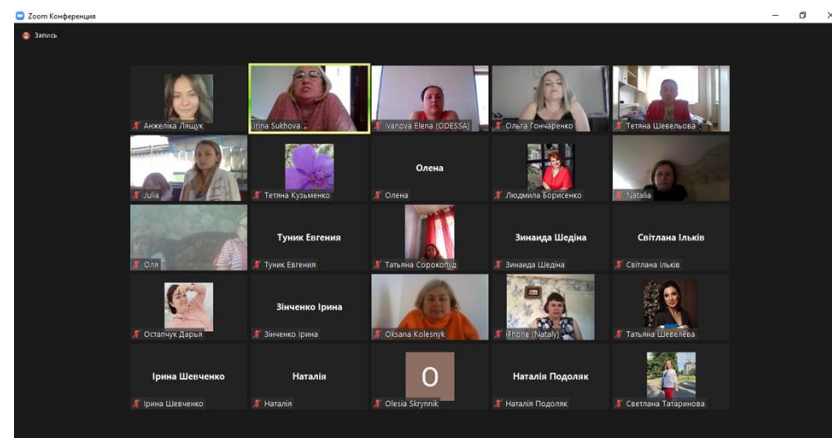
Zoom Конференция
Запись

Анжеліка Лящук
Irina Sukhova
Ivanova Elena (ODESSA)
Ольга Гончаренко
Тетяна Шевельова
Julia
Тетяна Кузьменко
Олена
Олена
Людмила Борисенко
Natalia
Оля
Туник Евгения
Туник Евгения
Татьяна Сорокопуд
Зинаида Шедіна
Зинаида Шедіна
Світлана Ільків
Світлана Ільків
Остапчук Дарья
Зінченко Ірина
Зінченко Ірина
Oksana Kolesnyk
iPhone (Nataly)
Татьяна Шевелёва
Ірина Шевченко
Ірина Шевченко
Наталія
Наталія
O
Olesia Skrynnik
Наталія Подоляк
Наталія Подоляк
Светлана Татаринова